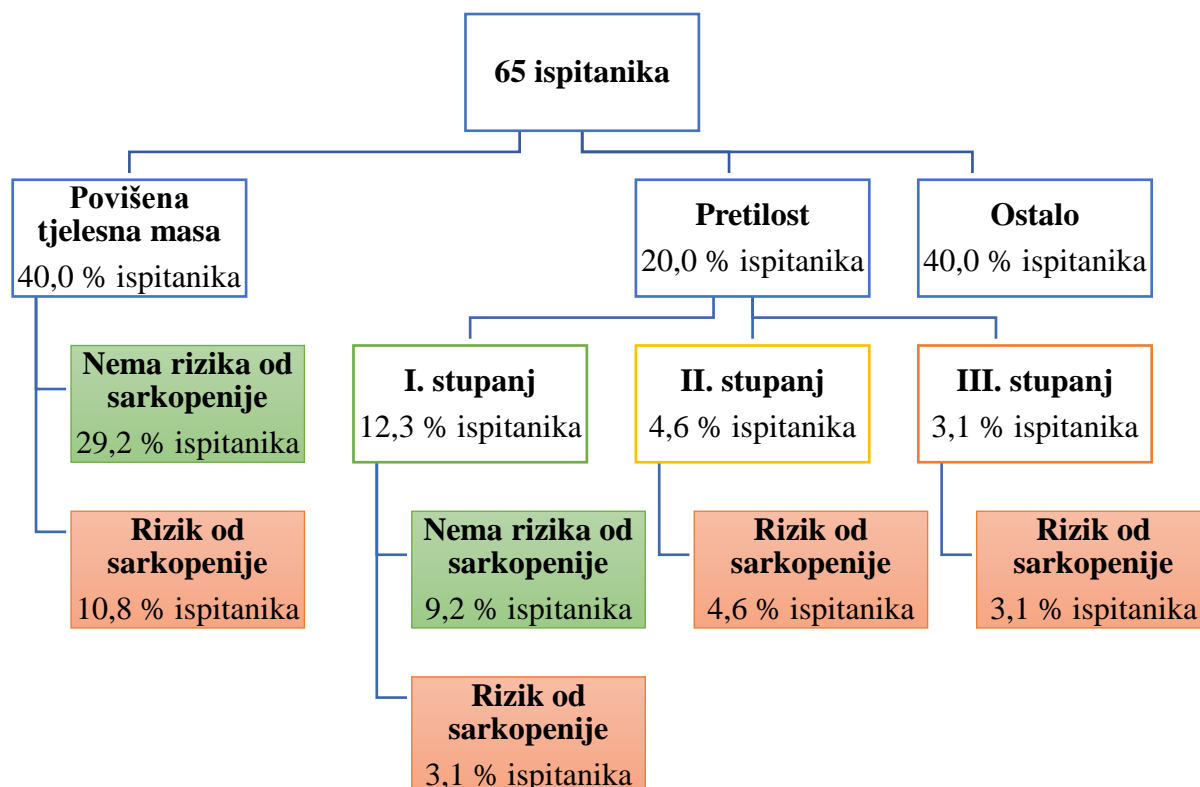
65 ispitanika

Povišena tjelesna masa
40,0 % ispitanika

Nema rizika od sarkopenije
29,2 % ispitanika

Rizik od sarkopenije
10,8 % ispitanika

Pretilost
20,0 % ispitanika

I. stupanj
12,3 % ispitanika

Nema rizika od sarkopenije
9,2 % ispitanika

Rizik od sarkopenije
3,1 % ispitanika

II. stupanj
4,6 % ispitanika

Rizik od sarkopenije
4,6 % ispitanika

III. stupanj
3,1 % ispitanika

Rizik od sarkopenije
3,1 % ispitanika

Ostalo
40,0 % ispitanika